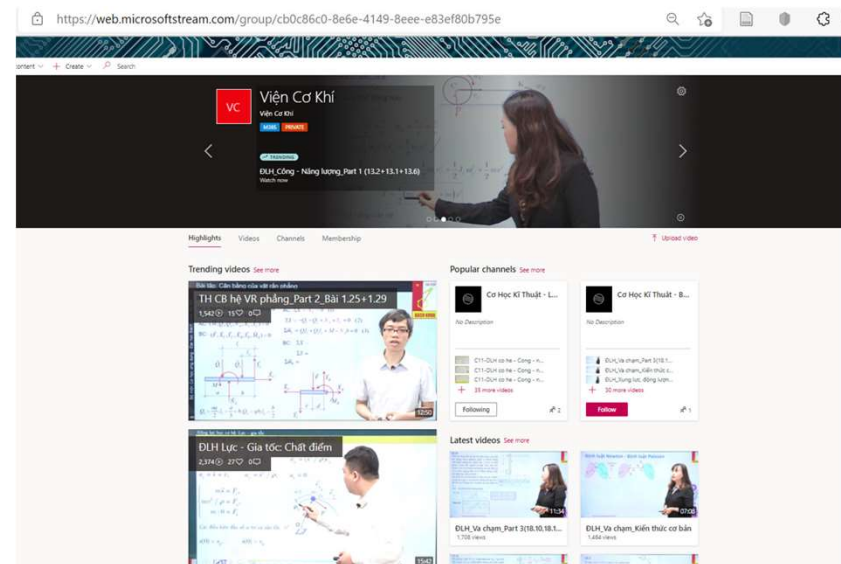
https://web.microsoftstream.com/group/cb0c86c0-8e6e-4149-8eee-e83ef80b795e

ontent Create Search

VC
Viện Cơ Khí
Viện Cơ Khí
MOBS PRIVATE
TRENDING
ĐLH_Công - Năng lượng_Part 1 (13.2+13.1+13.6)
Watch now

Highlights Videos Channels Membership
Upload video

Trending videos See more

Bài tập: Cân bằng của vật rắn phẳng
TH CB hệ VR phẳng_Part 2_Bài 1.25+1.29
1,542 15 0
12:50

ĐLH Lực - Gia tốc: Chất điểm
2,374 27 0
35:42

Popular channels See more

Cơ Học Kĩ Thuật - L...
No Description
C11-ĐLH cơ he - Cong - n...
C11-ĐLH cơ he - Cong - n...
C11-ĐLH cơ he - Cong - n...
35 more videos
Following
2

Cơ Học Kĩ Thuật - B...
No Description
ĐLH_Va cham_Part 3(18.1...
ĐLH_Va cham_Kiến thức c...
ĐLH_Xung luc, động lượn...
30 more videos
Follow
1

Latest videos See more

11:34
ĐLH_Va chạm_Part 3(18.10,18.1...
1,708 views

07:08
ĐLH_Va chạm_Kiến thức cơ bản
1,484 views